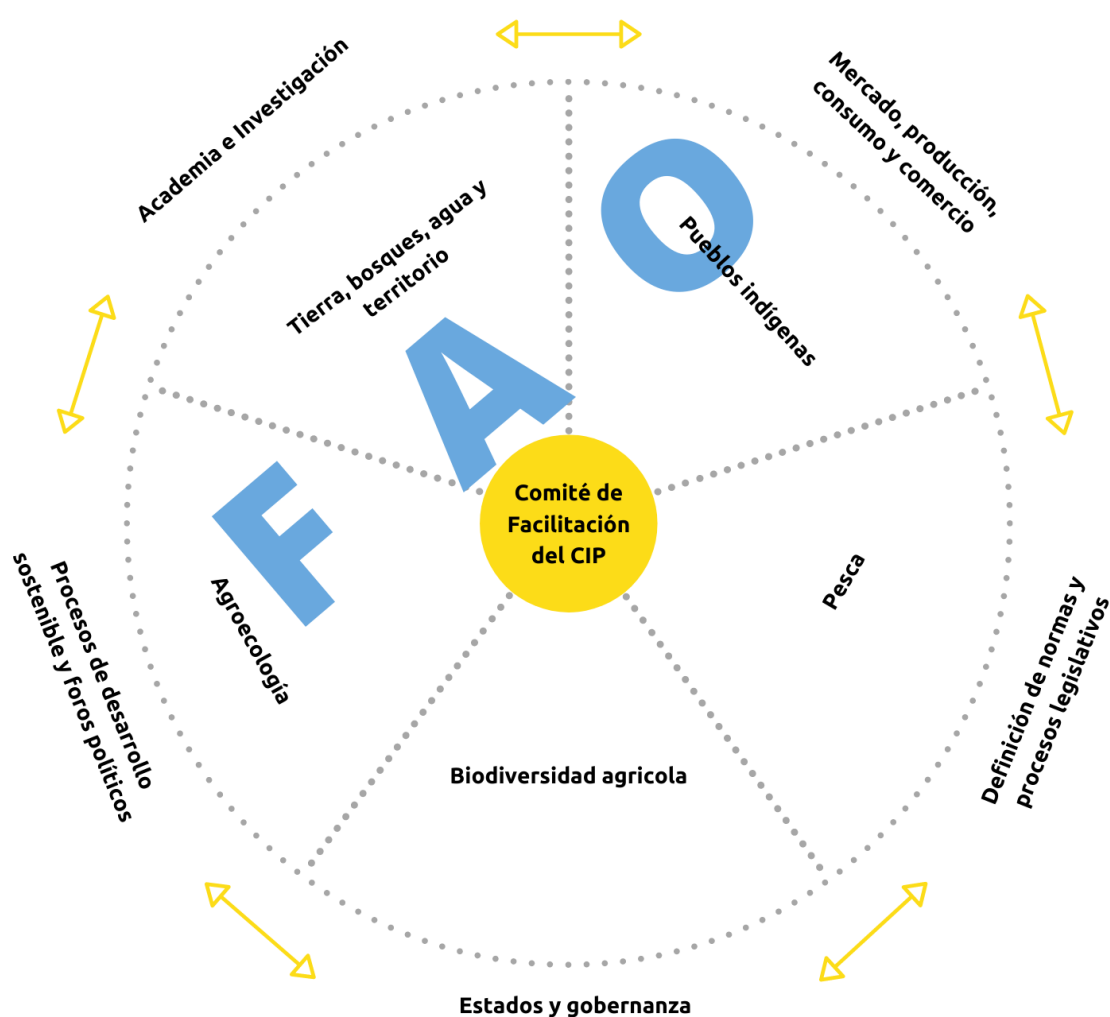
Academia e Investigación

Mercado, producción, consumo y comercio

Tierra, bosques, agua y territorio

F A O

Pueblos indígenas

Comité de Facilitación del CIP

Procesos de desarrollo sostenible y foros políticos

Agroecología

Pesca

Definición de normas y procesos legislativos

Biodiversidad agricola

Estados y gobernanza